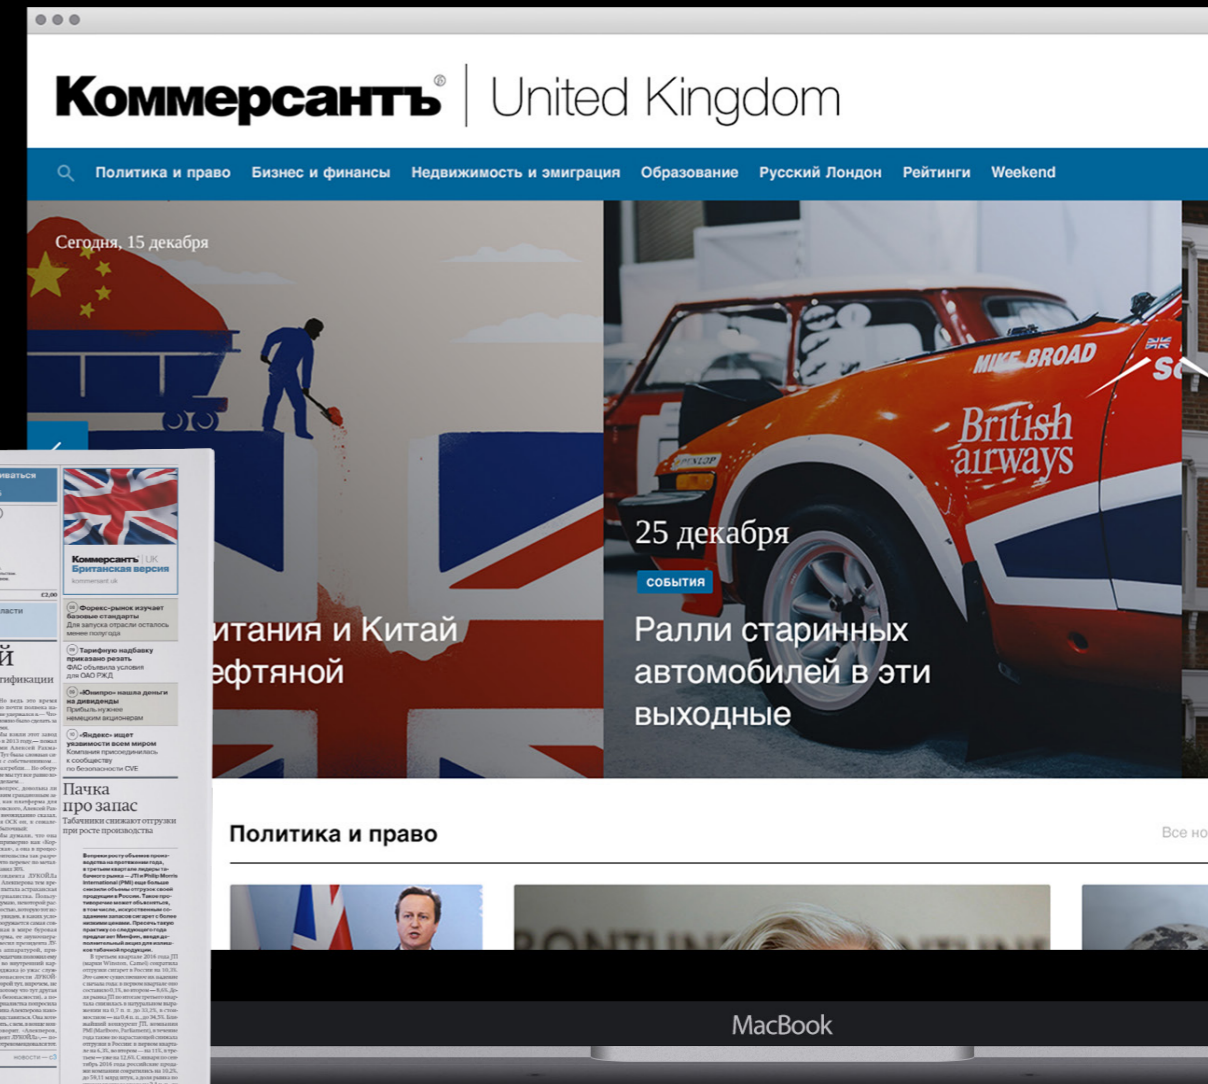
Коммерсантъ® | United Kingdom

Политика и право Бизнес и финансы Недвижимость и эмиграция Образование Русский Лондон Рейтинги Weekend

Сегодня, 15 декабря

итания и Китай ефтяной

MIKE BROAD

British airways

25 декабря

СОБЫТИЯ

Ралли старинных автомобилей в эти выходные

Политика и право

Все но

Коммерсантъ | UK Британская версия

kommersant.uk

Форекс-рынок изучает базовые стандарты

Тарифную надбавку приказано резать

«Юнипро» нашла деньги на дивиденды

«Яндекс» ищет уязвимости всем миром

Пачка про запас

Табачники снижают отгрузки при росте производства

MacBook